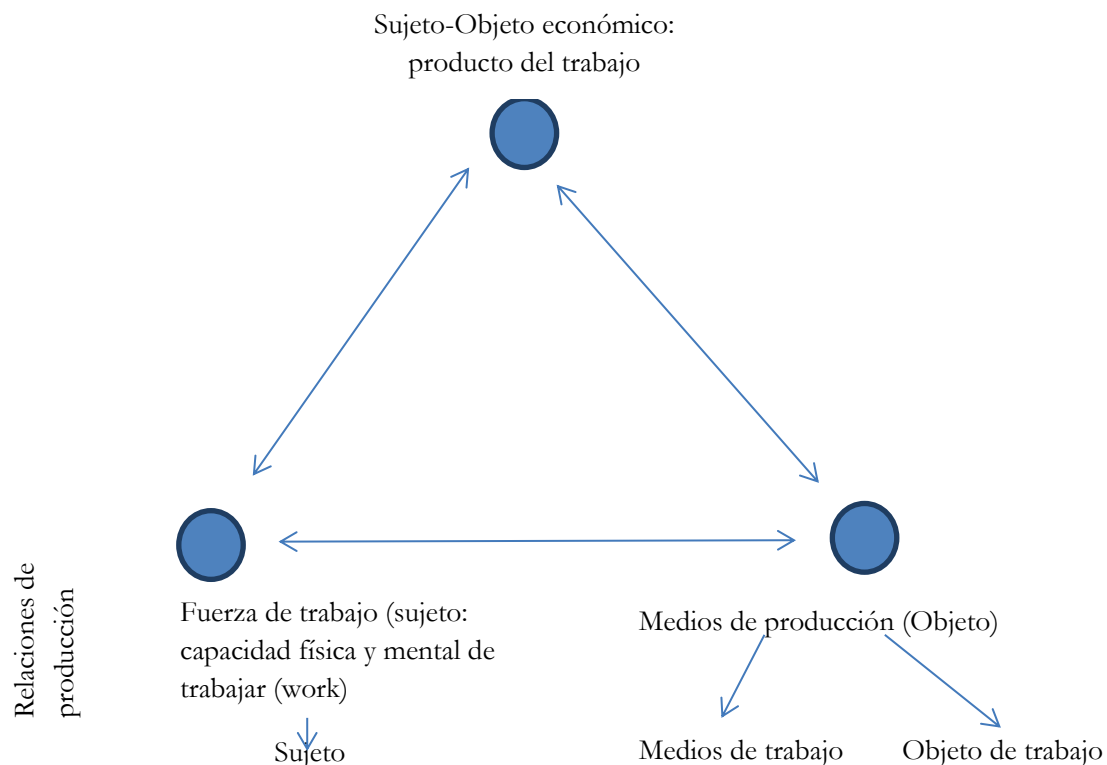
Sujeto-Objeto económico: producto del trabajo

Relaciones de producción

Fuerza de trabajo (sujeto: capacidad física y mental de trabajar (work)

Sujeto

Medios de producción (Objeto)

Medios de trabajo

Objeto de trabajo